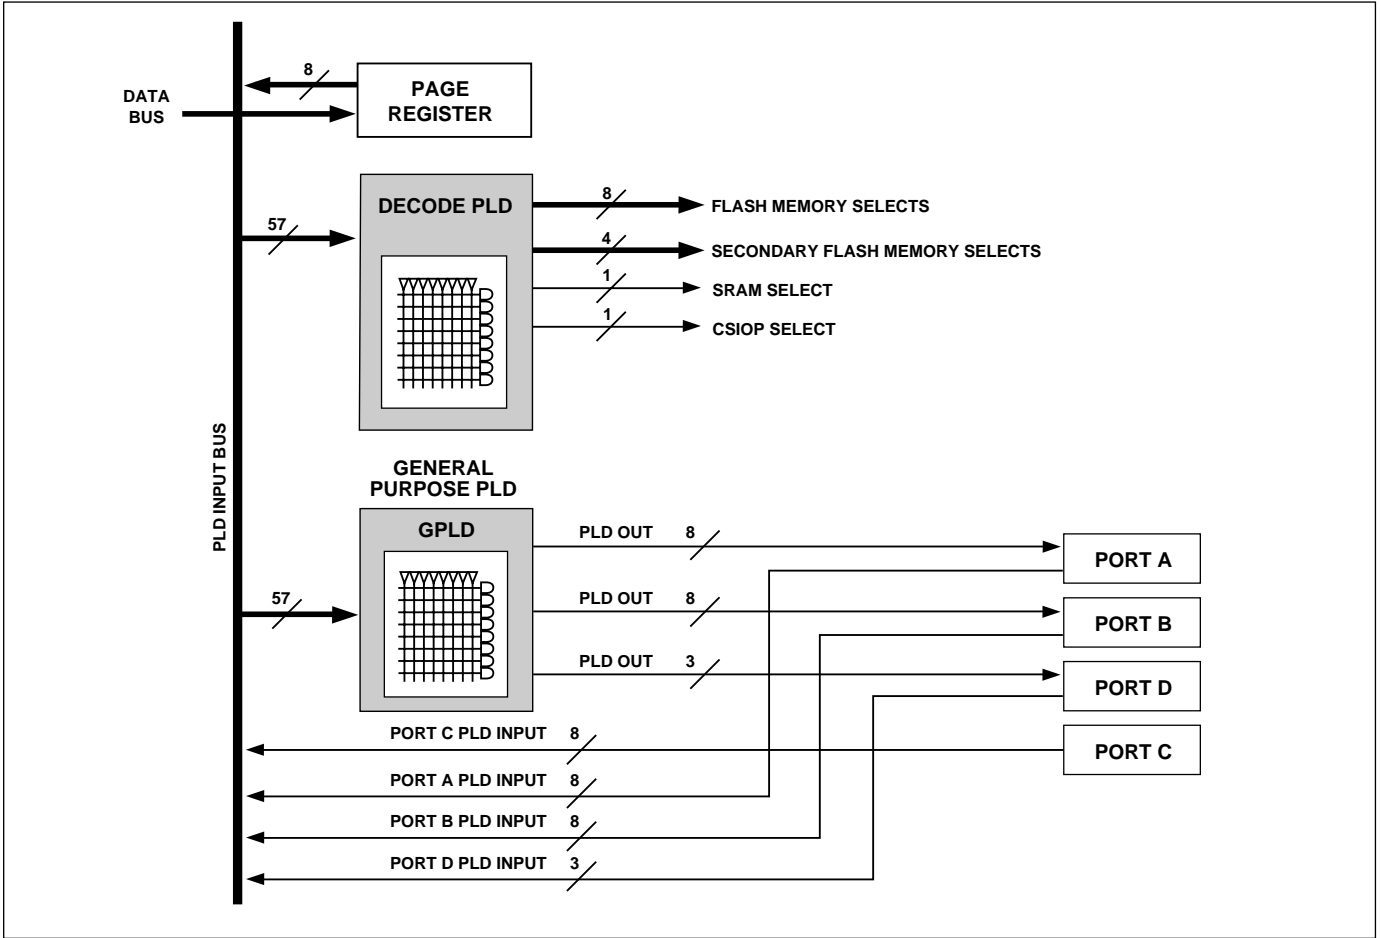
DATA BUS

8

PAGE REGISTER

PLD INPUT BUS

57

DECODE PLD

8

FLASH MEMORY SELECTS

4

SECONDARY FLASH MEMORY SELECTS

1

SRAM SELECT

1

CSIOP SELECT

GENERAL PURPOSE PLD

GPLD

57

PLD OUT 8

PLD OUT 8

PLD OUT 3

PORT A

PORT B

PORT D

PORT C

PORT C PLD INPUT 8

PORT A PLD INPUT 8

PORT B PLD INPUT 8

PORT D PLD INPUT 3